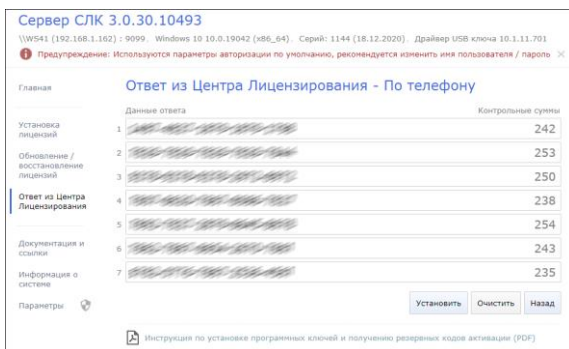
Сервер СЛК 3.0.30.10493

\\W541 (192.168.1.162) : 9099. Windows 10 10.0.19042 (x86_64). Серий: 1144 (18.12.2020). Драйвер USB ключа 10.1.11.701

Предупреждение: Используются параметры авторизации по умолчанию, рекомендуется изменить имя пользователя / пароль ×

Главная

Установка лицензий

Обновление / восстановление лицензий

Ответ из Центра Лицензирования

Документация и ссылки

Информация о системе

Параметры

Ответ из Центра Лицензирования - По телефону

Данные ответа

Контрольные суммы

| | Данные ответа | Контрольные суммы |
|---|---|---|
| 1 | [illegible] | 242 |
| 2 | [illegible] | 253 |
| 3 | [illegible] | 250 |
| 4 | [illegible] | 238 |
| 5 | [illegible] | 254 |
| 6 | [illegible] | 243 |
| 7 | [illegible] | 235 |

Установить Очистить Назад

Инструкция по установке программных ключей и получению резервных кодов активации (PDF)